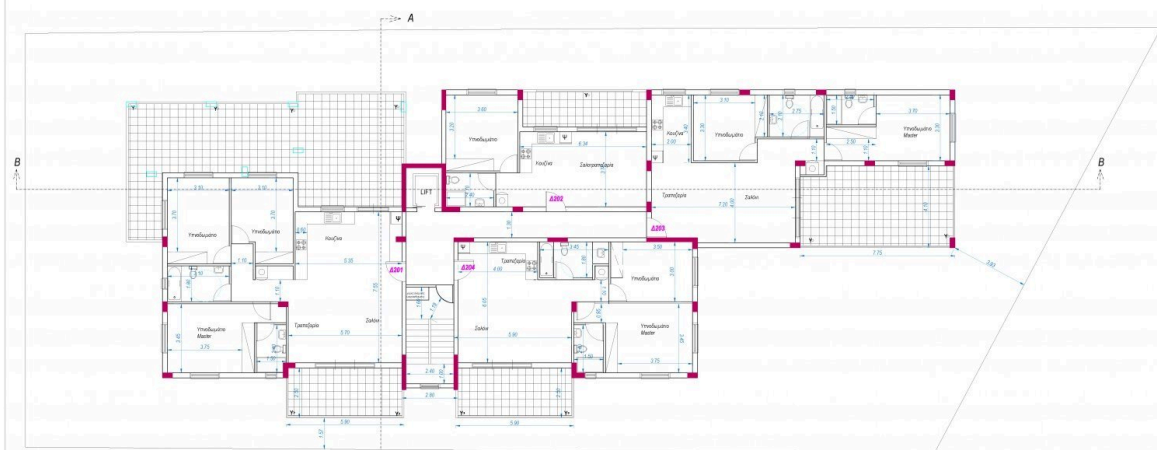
A

B

B

Υπνοδωμάτιο

Κουζίνα

Σαλοτραπεζαρία

Κουζίνα

Υπνοδωμάτιο

Υπνοδωμάτιο Master

LIFT

Δ202

Τραπεζαρία

Σαλόνι

Δ203

Υπνοδωμάτιο

Υπνοδωμάτιο

Κουζίνα

Δ201

Δ204

Τραπεζαρία

Υπνοδωμάτιο

Υπνοδωμάτιο Master

Τραπεζαρία

Σαλόνι

Σαλόνι

Υπνοδωμάτιο Master

3.60

6.34

3.10

2.75

3.10

2.50

7.05

7.75

3.50

3.10

5.05

1.10

3.75

5.70

4.00

5.90

3.50

3.75

2.40

2.80

5.90

5.90